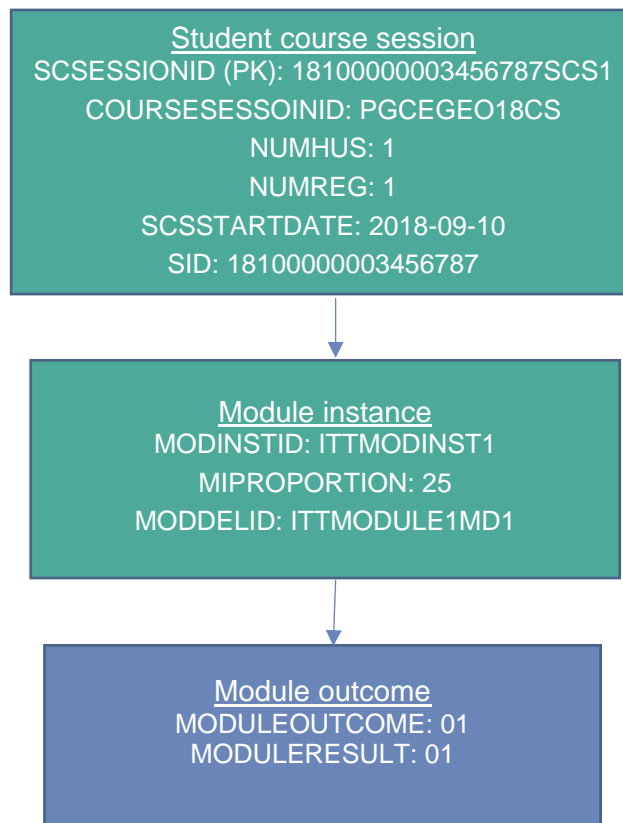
Student course session
SCSESSIONID (PK): 18100000003456787SCS1
COURSESESSOIINID: PGCEGEO18CS
NUMHUS: 1
NUMREG: 1
SCSSTARTDATE: 2018-09-10
SID: 18100000003456787

Module instance
MODINSTID: ITTMODINST1
MIPROPORTION: 25
MODDELID: ITTMODULE1MD1

Module outcome
MODULEOUTCOME: 01
MODULERESULT: 01